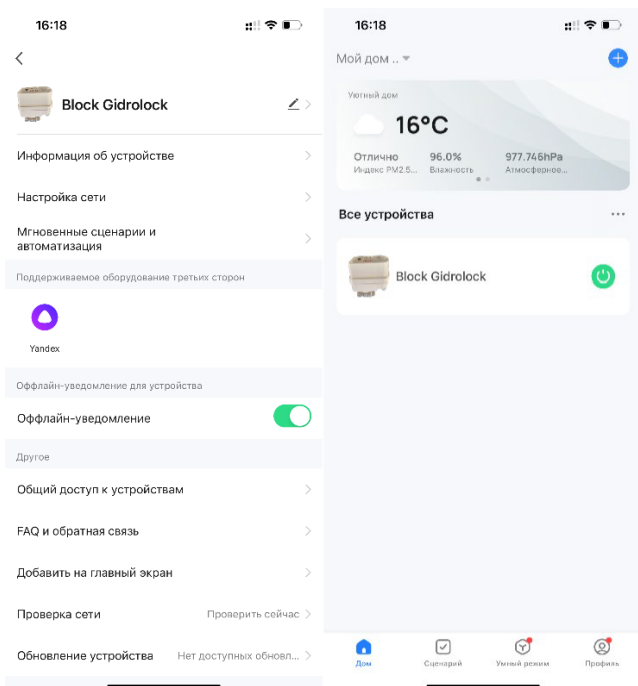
16:18

Block Gidrolock

Информация об устройстве

Настройка сети

Мгновенные сценарии и автоматизация

Поддерживаемое оборудование третьих сторон

Yandex

Оффлайн-уведомление для устройства

Оффлайн-уведомление

Другое

Общий доступ к устройствам

FAQ и обратная связь

Добавить на главный экран

Проверка сети Проверить сейчас

Обновление устройства Нет доступных обновл...

16:18

Мой дом ..

Уютный дом

16°C

Отлично
Индекс PM2.5...

96.0%
Влажность

977.745hPa
Атмосферное...

Все устройства

Block Gidrolock

Дом

Сценарий

Умный режим

Профиль